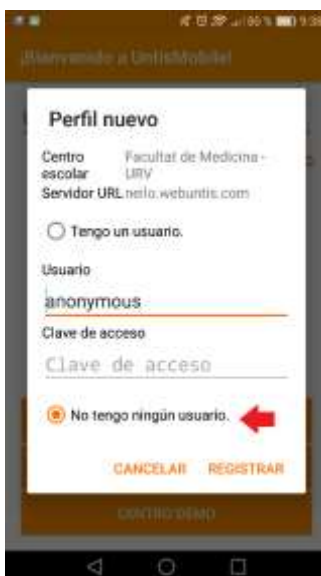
¡Bienvenido a UntisMobile!

Perfil nuevo

Centro escolar Facultat de Medicina - URV
Servidor URL nello.webuntis.com

Tengo un usuario.

Usuario
anonymous
Clave de acceso
Clave de acceso

No tengo ningún usuario.

CANCELAR REGISTRAR

CENTRO DEMO